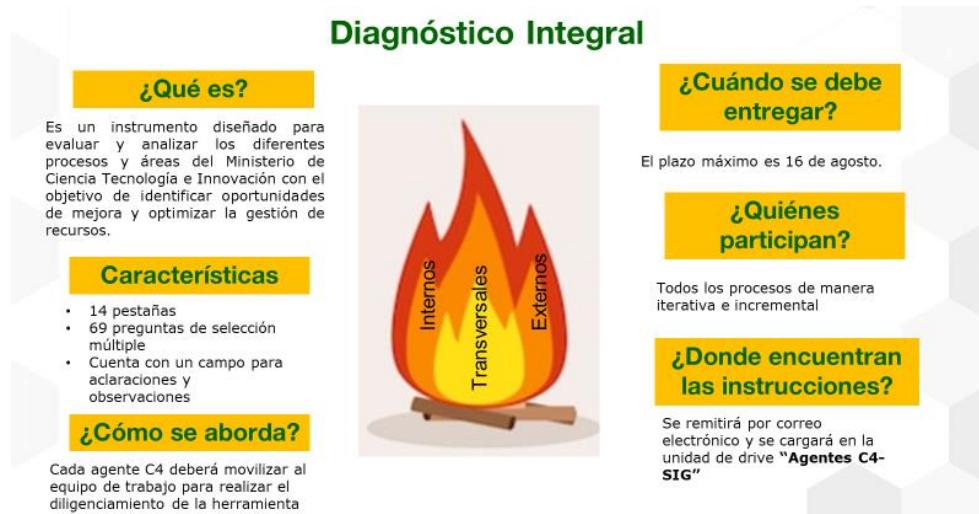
Diagnóstico Integral

¿Qué es?

Es un instrumento diseñado para evaluar y analizar los diferentes procesos y áreas del Ministerio de Ciencia Tecnología e Innovación con el objetivo de identificar oportunidades de mejora y optimizar la gestión de recursos.

Características

- 14 pestañas
- 69 preguntas de selección múltiple
- Cuenta con un campo para aclaraciones y observaciones

¿Cómo se aborda?

Cada agente C4 deberá movilizar al equipo de trabajo para realizar el diligenciamiento de la herramienta

Internos
Transversales
Externos

¿Cuándo se debe entregar?

El plazo máximo es 16 de agosto.

¿Quiénes participan?

Todos los procesos de manera iterativa e incremental

¿Donde encuentran las instrucciones?

Se remitirá por correo electrónico y se cargará en la unidad de drive **"Agentes C4-SIG"**